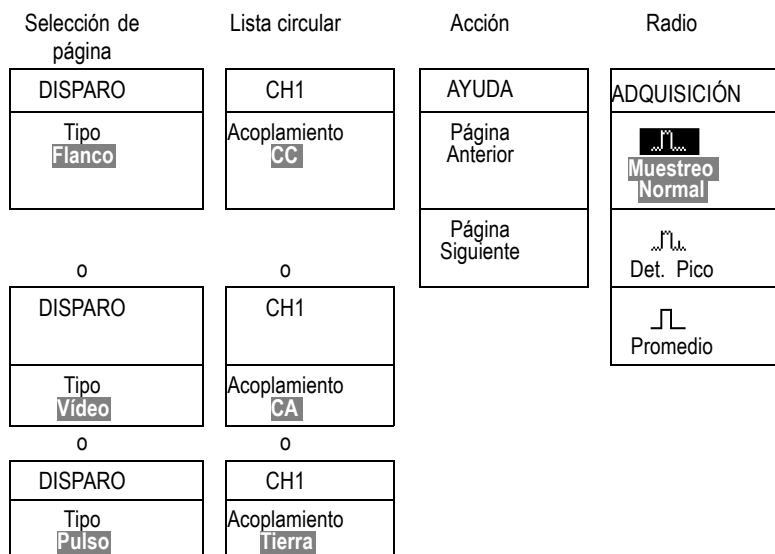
Selección de página

DISPARO

Tipo
Flanco

o

DISPARO

Tipo
Vídeo

o

DISPARO

Tipo
Pulso

Lista circular

CH1

Acoplamiento
CC

o

CH1

Acoplamiento
CA

o

CH1

Acoplamiento
Tierra

Acción

AYUDA

Página
Anterior

Página
Siguiente

Radio

ADQUISICIÓN

Muestreo
Normal

Det. Pico

Promedio